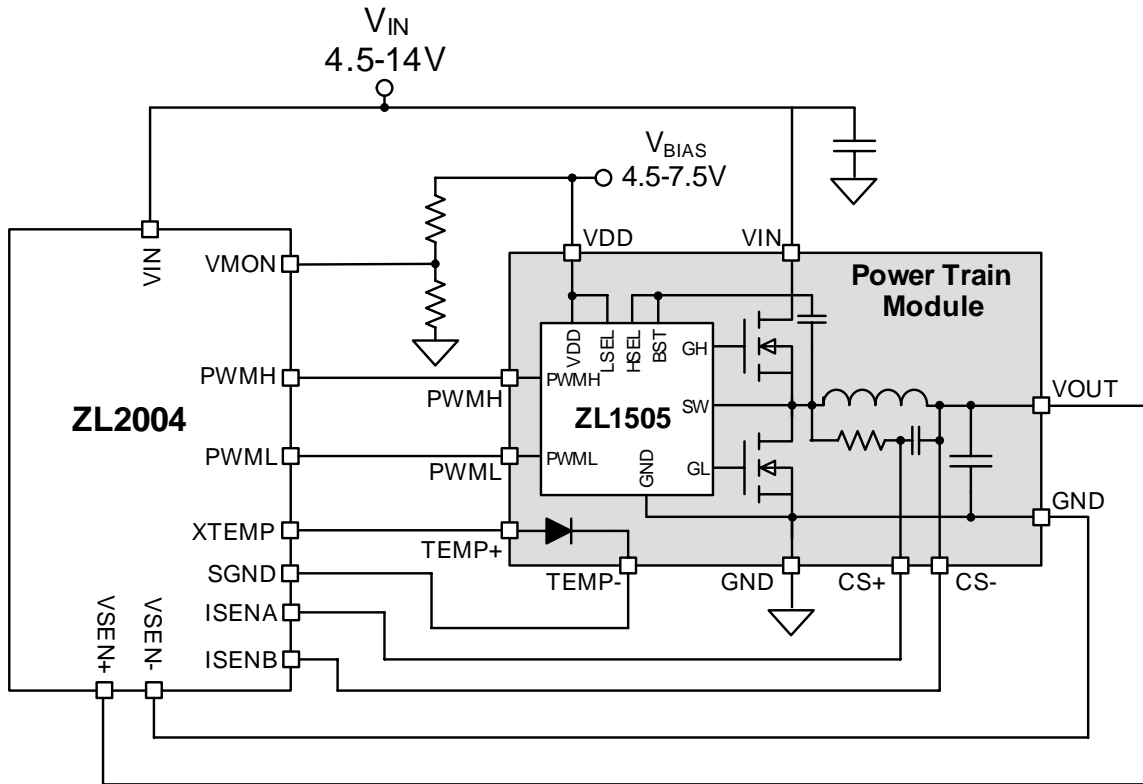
$V_{IN}$
4.5-14V

$V_{BIAS}$
4.5-7.5V

VIN
VMON
PWMH
ZL2004
PWML
XTEMP
SGND
ISENA
ISENB
VSEN+
VSEN-

VDD
VIN
Power Train Module

VDD
LSEL
HSEL
BST
GH
PWMH
PWMH
ZL1505
SW
PWML
PWML
GND
GL

VOUT
GND
TEMP+
TEMP-
GND
CS+
CS-